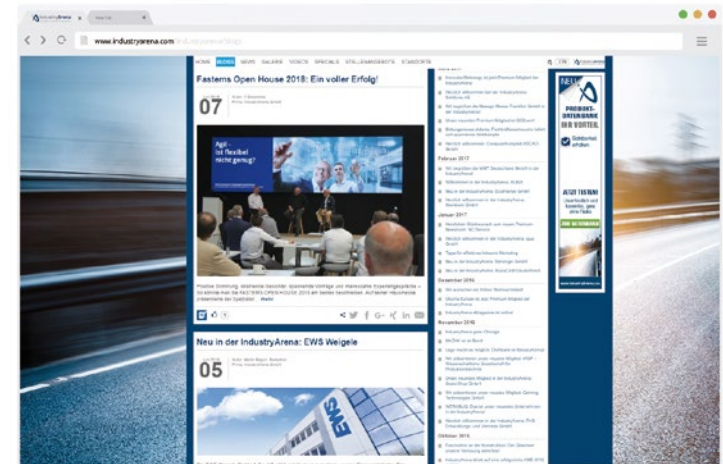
IndustryArena
New Tab
www.industryarena.com/industryarena/blogs

HOME BLOGS NEWS GALERIE VIDEOS SPECIALS STELLENANGEBOTE STANDORTE

Fasterns Open House 2018: Ein voller Erfolg!

07

Agil - ist flexibel nicht genug?

Neu in der IndustryArena: EWS Weigele

05

EWS

Februar 2017
Januar 2017
Dezember 2016
November 2016
Oktober 2016

NEU
PRODUKT-DATENBANK
DER VORTEIL
JETZT TESTEN!